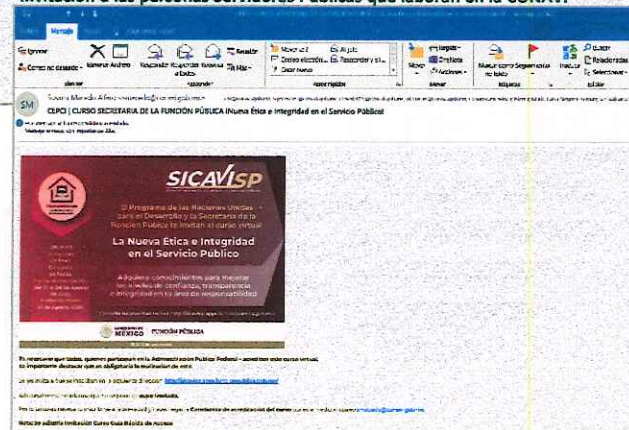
invitación a las personas servidoras Públicas que laboran en la CONAVI

Archivo Mensaje

Ignorar Correo no deseado Eliminar Archivo Responder Responder a todos Reenviar Más Reunión Mover a: ? Correo electrónico... Al jefe Responder y eli... Crear nuevo Mover Reglas OneNote Acciones Marcar como no leído Seguimiento Traducir Buscar Relacionado Seleccionar

Eliminar Responder Pasos rápidos Mover Etiquetas Editar

SM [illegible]

CEPCI | CURSO SECRETARÍA DE LA FUNCIÓN PÚBLICA |Nueva Ética e Integridad en el Servicio Público|

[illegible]
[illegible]

SICAVISP

El Programa de las Naciones Unidas para el Desarrollo y la Secretaría de la Función Pública te invitan al curso virtual

La Nueva Ética e Integridad en el Servicio Público

Adquiere conocimientos para mejorar los niveles de confianza, transparencia e integridad en tu área de responsabilidad

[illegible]

GOBIERNO DE MÉXICO FUNCIÓN PÚBLICA

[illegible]

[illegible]

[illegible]

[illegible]

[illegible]